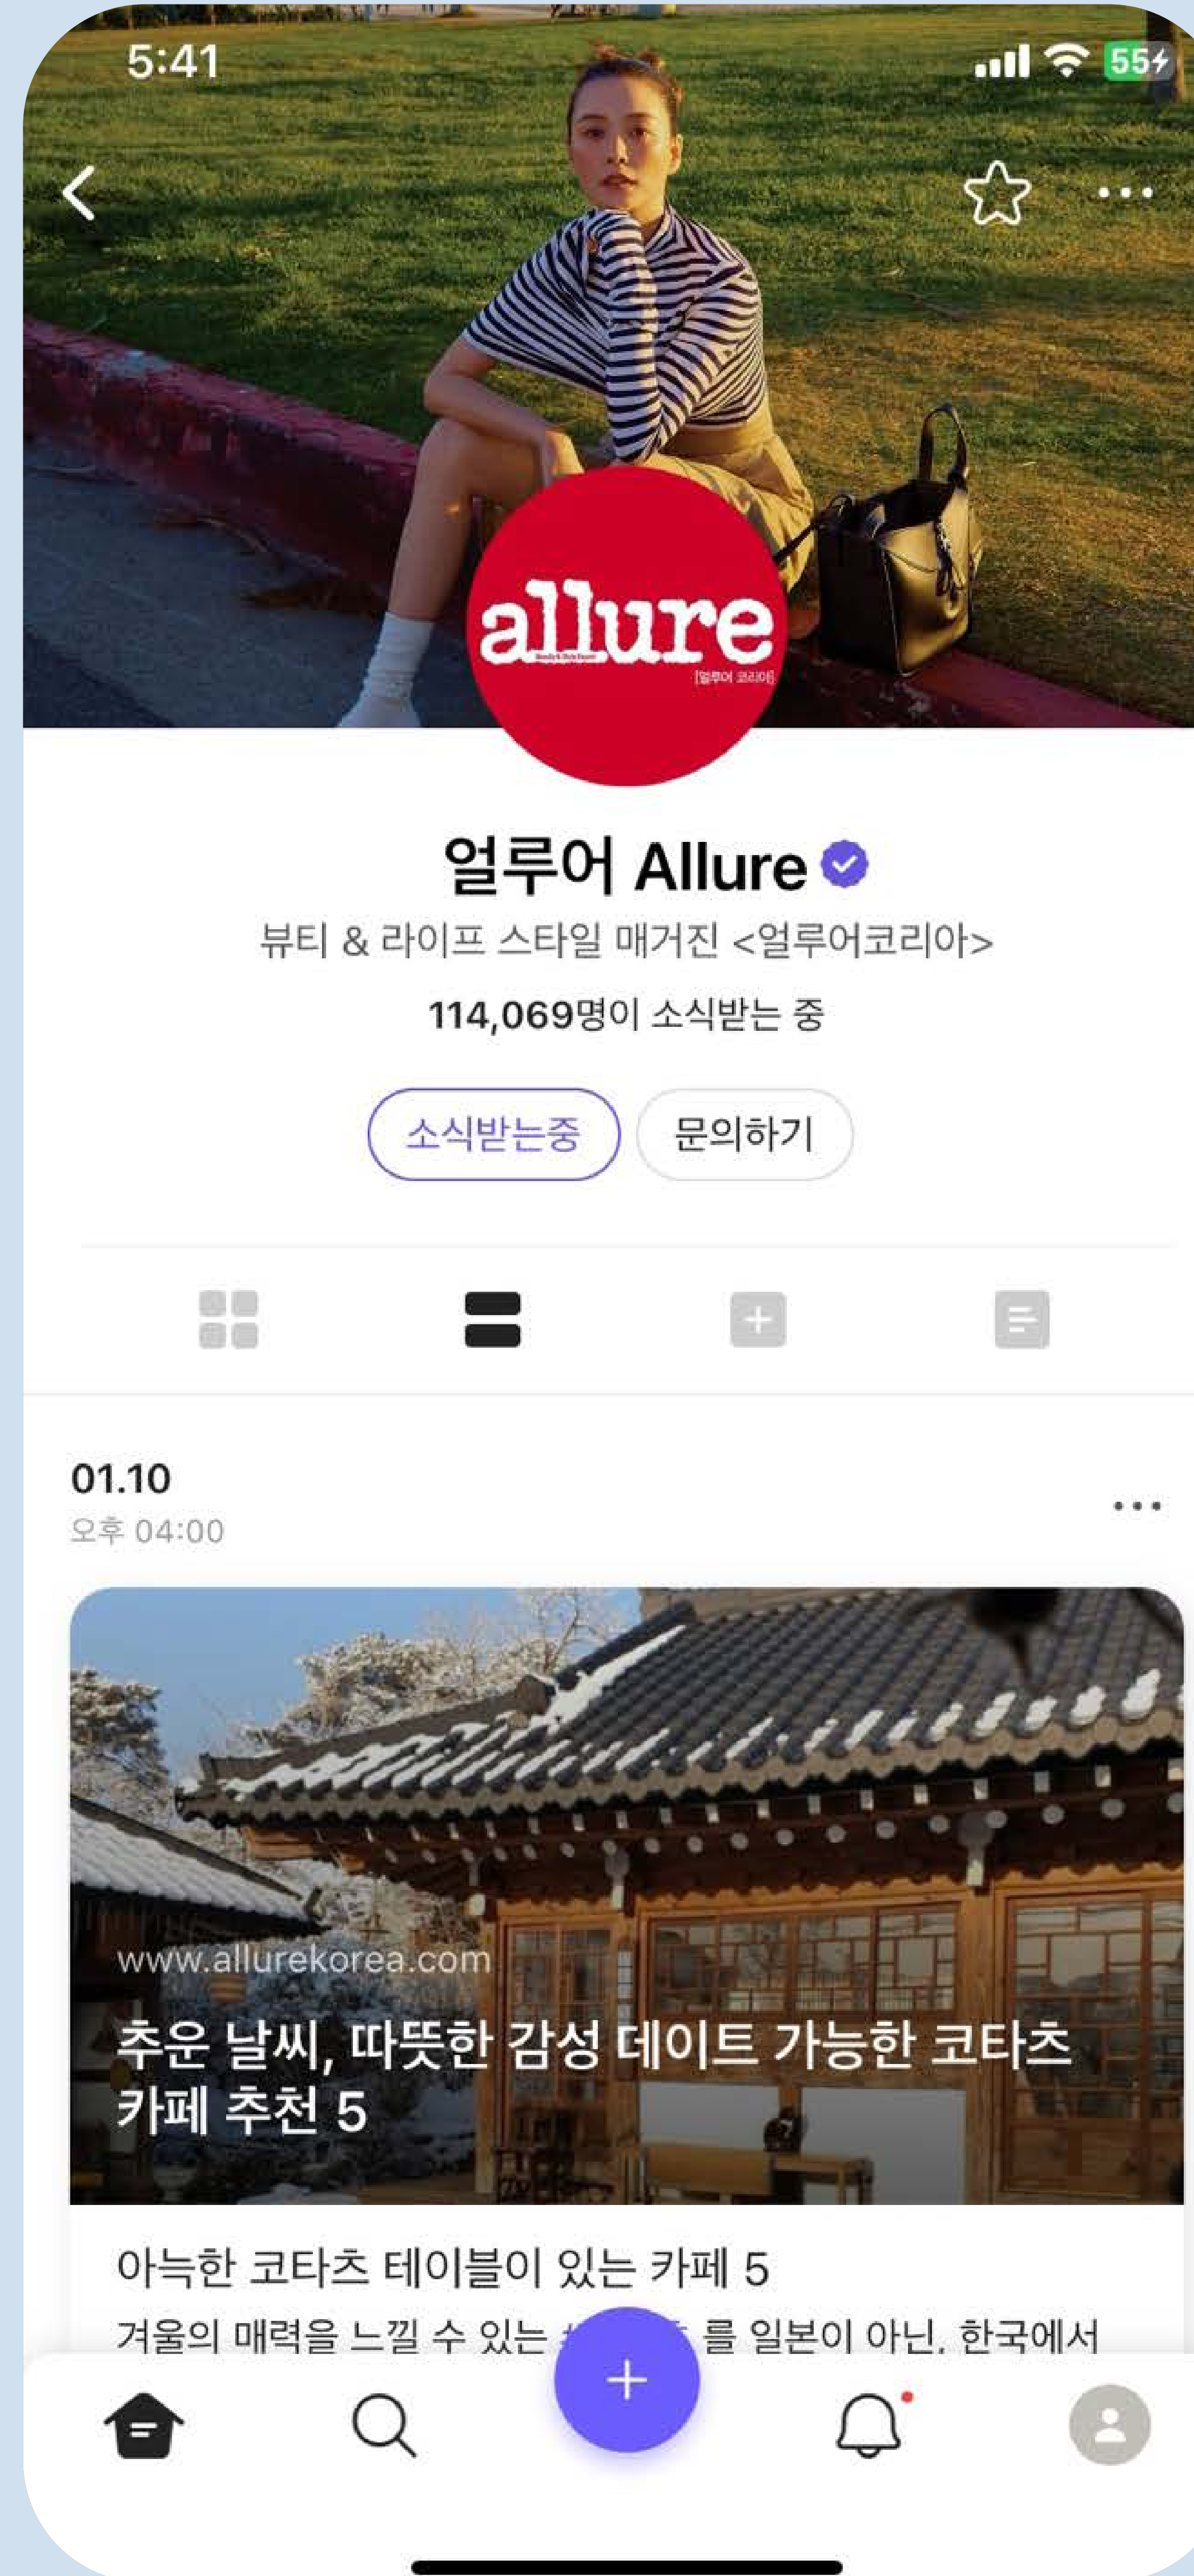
5:41

55

allure
[얼루어 코리아]

얼루어 Allure

뷰티 & 라이프 스타일 매거진 <얼루어코리아>

114,069명이 소식받는 중

소식받는중

문의하기

01.10
오후 04:00

www.allurekorea.com

추운 날씨, 따뜻한 감성 데이트 가능한 코타츠 카페 추천 5

아늑한 코타츠 테이블이 있는 카페 5

겨울의 매력을 느낄 수 있는 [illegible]를 일본이 아닌, 한국에서